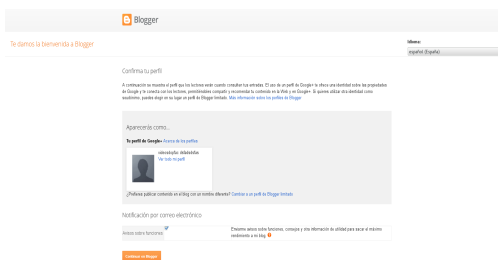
Blogger

Te damos la bienvenida a Blogger.

Idioma:
español (España)

Confirma tu perfil

A continuación se muestra el perfil que los lectores verán cuando consulten tus entradas. El uso de un perfil de Google+ te ofrece una identidad sobre las propiedades de Google y te conecta con los lectores, proporcionándoles contenido y recomendar tu contenido en la Web y en Google+. Si quieres utilizar otra identidad como seudónimo, puedes elegir en su lugar un perfil de Blogger limitado. Más información sobre los perfiles de Blogger

Aparecerás como...

Tu perfil de Google+ Acerca de los perfiles

valeseduplicu nfdsfdsfdsfds
Ver todo mi perfil

¿Prefieres publicar contenido en el blog con un nombre diferente? Cambiar a un perfil de Blogger limitado

Notificación por correo electrónico

Avisos sobre funciones

Enviarme avisos sobre funciones, consejos y otra información de utilidad para sacar el máximo rendimiento a mi blog.

Continuar en Blogger